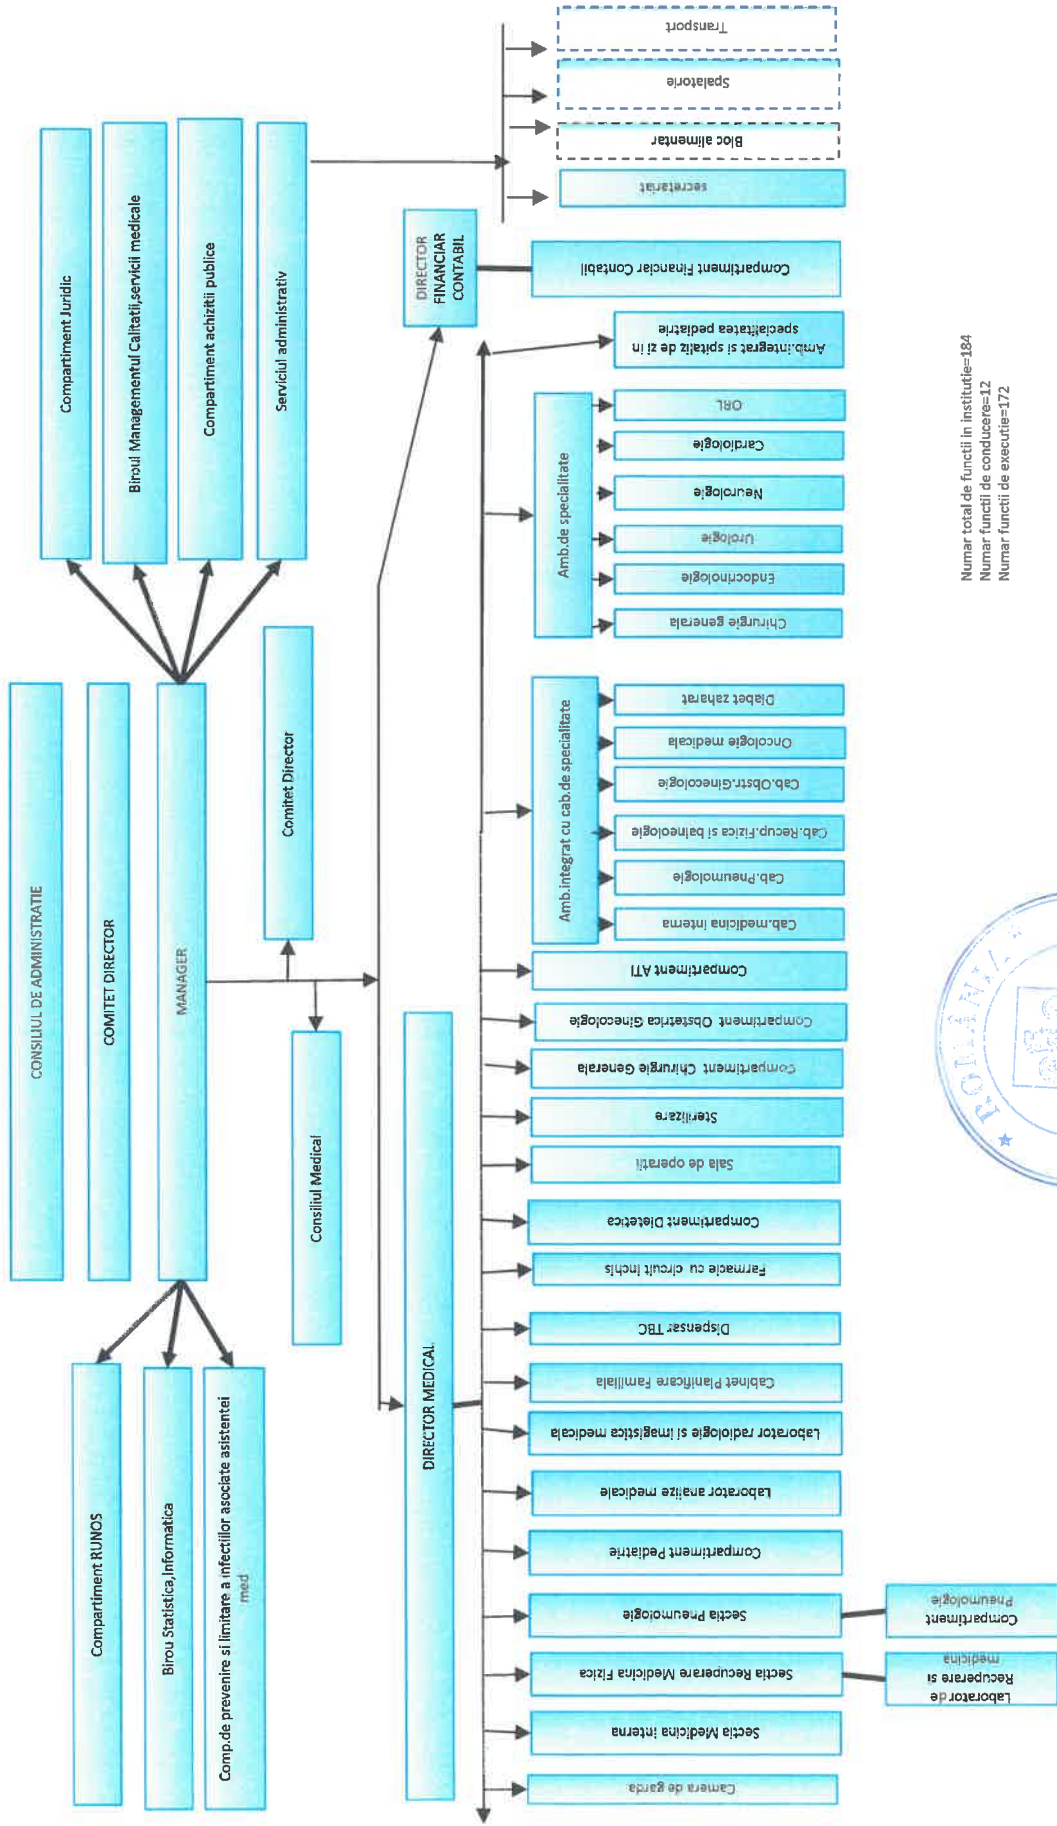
CONSILIUL DE ADMINISTRATIE

COMITET DIRECTOR

MANAGER

Compartiment Juridic

Biroul Managementul Calitatii,servicii medicale

Compartiment achizitii publice

Serviciul administrativ

Compartiment RUNOS

Birou Statistica,Informatica

Comp.de prevenire si limitare a infectiilor asociate asistentei med

Comitet Director

Consiliul Medical

DIRECTOR FINANCIAR CONTABIL

DIRECTOR MEDICAL

Transport

Spalatorie

Bloc alimentar

secretariat

Compartiment Financiar Contabil

Amb.integrat si spitalizare de zi in specialitatea pediatrie

Amb.de specialitate

ORL

Cardiologie

Neurologie

Urologie

Endocrinologie

Chirurgie generala

Amb.integrat cu cab.de specialitate

Diabet zaharat

Oncologie medicala

Cab.Obstr.Ginecologie

Cab.Recup.Fizica si balneologie

Cab.Pneumologie

Cab.medicina interna

Compartiment ATI

Compartiment Obstetrica Ginecologie

Compartiment Chirurgie Generala

Sterilizare

Sala de operatii

Compartiment Dietetica

Farmacie cu circuit inchis

Dispensar TBC

Cabinet Planificare Familiala

Laborator radiologie si imagistica medicala

Laborator analize medicale

Compartiment Pediatrie

Sectia Pneumologie

Compartiment Pneumologie

Sectia Recuperare Medicina Fizica

Laborator de Recuperare si medicina

Sectia Medicina interna

Camera de garda

Numar total de functii in institutie=184
Numar functii de conducere=12
Numar functii de executie=172

ROMANIA